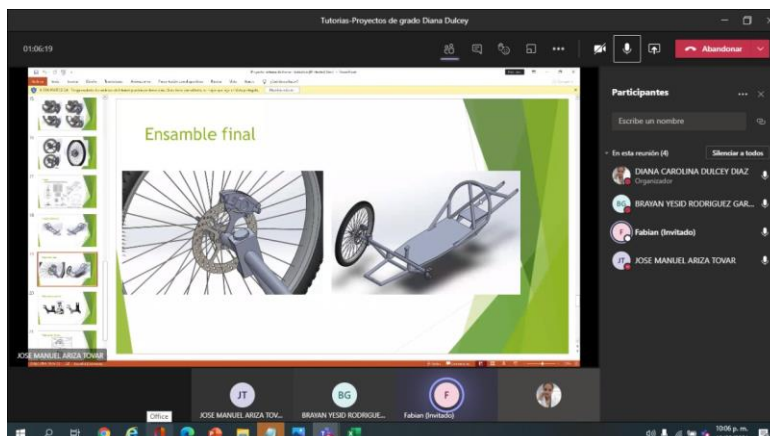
Tutorías-Proyectos de grado Diana Dulcey

01:06:19

Abandonar

Participantes

Escribe un nombre

En esta reunión (4)

Silenciar a todos

DIANA CAROLINA DULCEY DIAZ
Organizador

BG BRAYAN YESID RODRIGUEZ GAR...

F Fabian (Invitado)

JT JOSE MANUEL ARIZA TOVAR

Ensamble final

JOSE MANUEL ARIZA TOVAR

JT JOSE MANUEL ARIZA TOV...

BG BRAYAN YESID RODRIGUE...

F Fabian (Invitado)

Office

10:06 p. m.